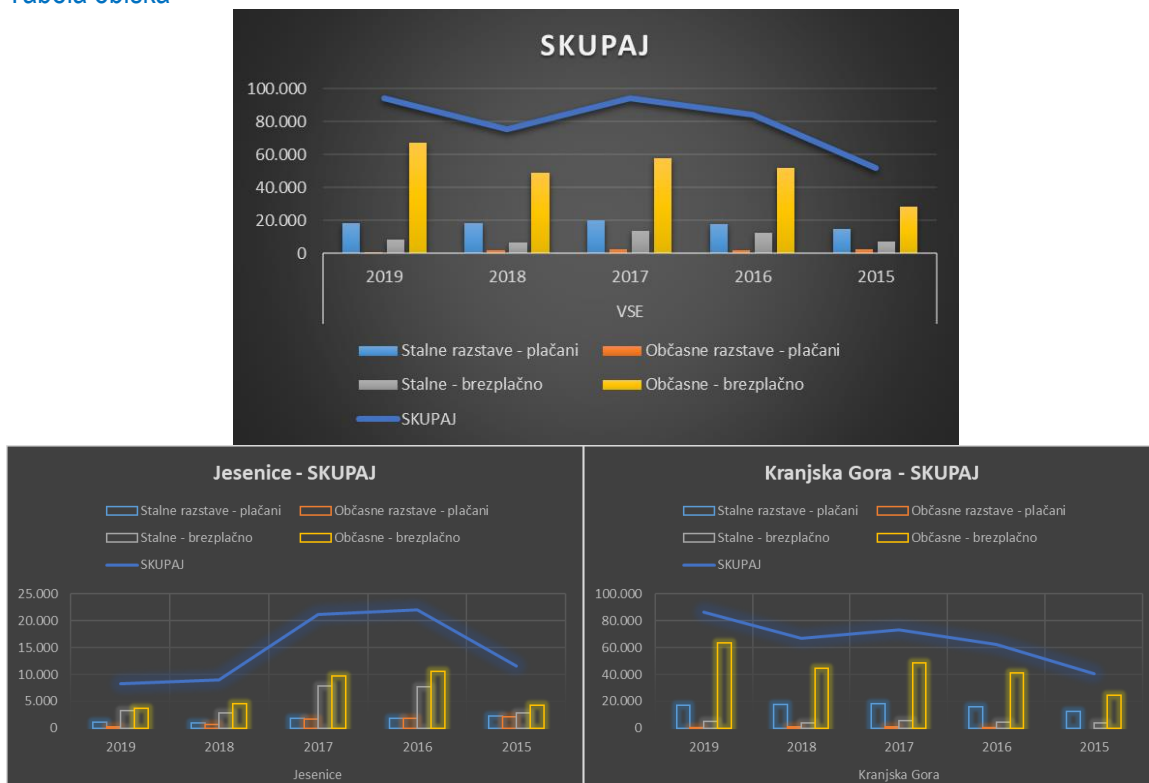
Tabela obiska

SKUPAJ

100.000
80.000
60.000
40.000
20.000
0

2019 2018 2017 2016 2015

VSE

Stalne razstave - plačani
Občasne razstave - plačani
Stalne - brezplačno
Občasne - brezplačno
SKUPAJ

Jesenice - SKUPAJ

Stalne razstave - plačani
Občasne razstave - plačani
Stalne - brezplačno
Občasne - brezplačno
SKUPAJ

25.000
20.000
15.000
10.000
5.000
0

2019 2018 2017 2016 2015

Jesenice

Kranjska Gora - SKUPAJ

Stalne razstave - plačani
Občasne razstave - plačani
Stalne - brezplačno
Občasne - brezplačno
SKUPAJ

100.000
80.000
60.000
40.000
20.000
0

2019 2018 2017 2016 2015

Kranjska Gora